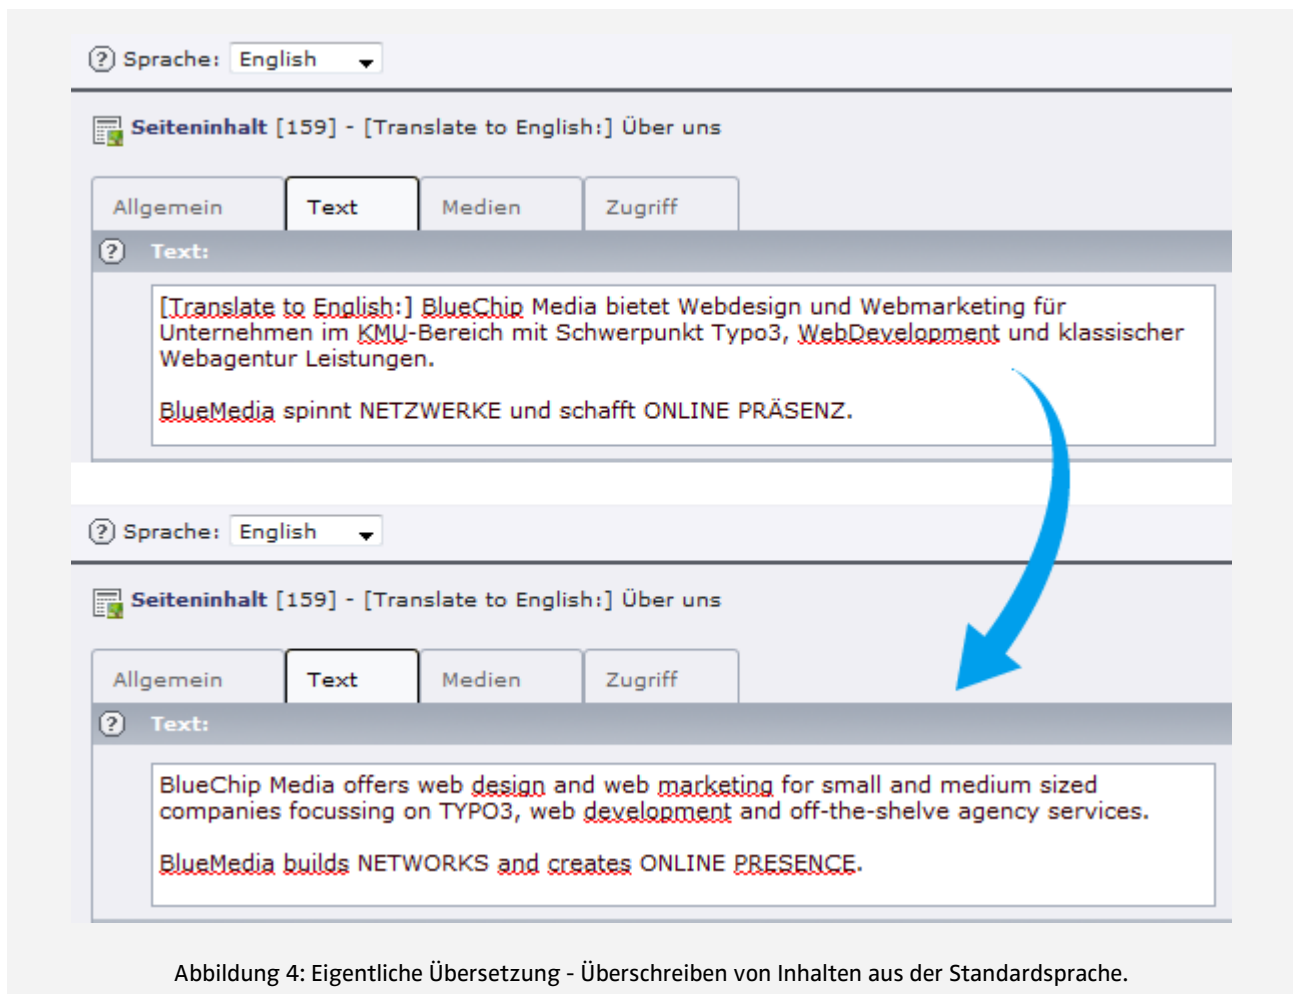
? Sprache: English

Seiteninhalt [159] - [Translate to English:] Über uns

Allgemein | Text | Medien | Zugriff

? Text:

[Translate to English:] BlueChip Media bietet Webdesign und Webmarketing für Unternehmen im KMU-Bereich mit Schwerpunkt Typo3, WebDevelopment und klassischer Webagentur Leistungen.

BlueMedia spinnt NETZWERKE und schafft ONLINE PRÄSENZ.

? Sprache: English

Seiteninhalt [159] - [Translate to English:] Über uns

Allgemein | Text | Medien | Zugriff

? Text:

BlueChip Media offers web design and web marketing for small and medium sized companies focussing on TYPO3, web development and off-the-shelve agency services.

BlueMedia builds NETWORKS and creates ONLINE PRESENCE.

Abbildung 4: Eigentliche Übersetzung - Überschreiben von Inhalten aus der Standardsprache.